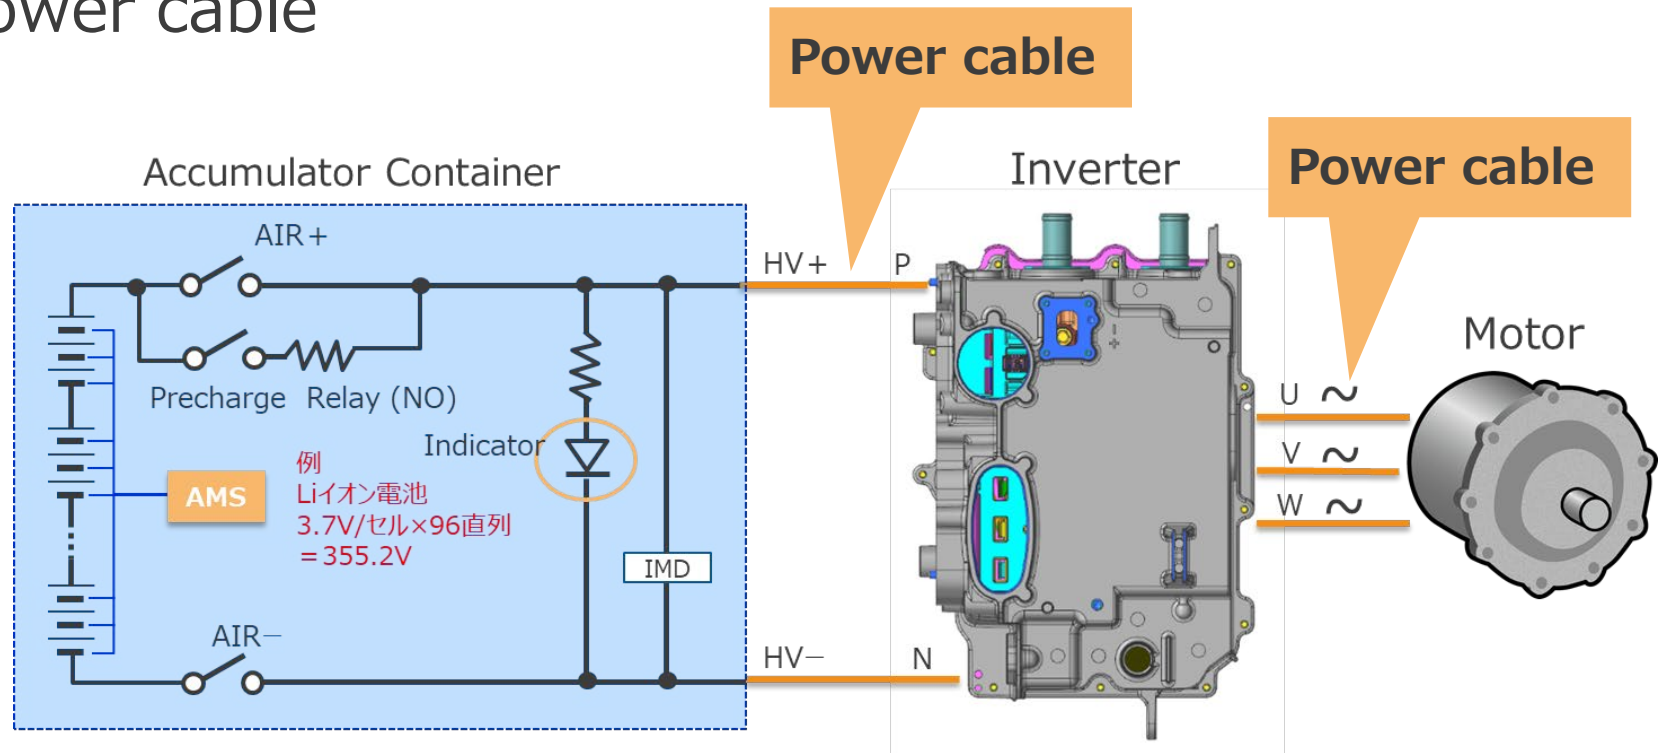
ower cable

Power cable

Power cable

Accumulator Container

Inverter

Motor

AIR＋

Precharge Relay (NO)

Indicator

AMS

例
Liイオン電池
3.7V/セル×96直列
＝355.2V

IMD

AIR－

HV＋

P

HV－

N

U ～

V ～

W ～